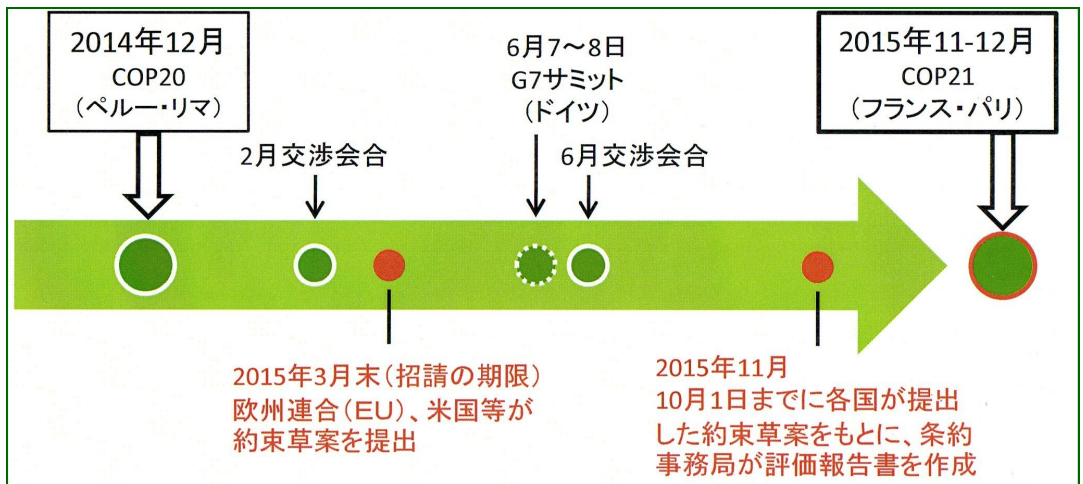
2014年12月
COP20
(ペルー・リマ)

2月交渉会合

6月7～8日
G7サミット
(ドイツ)

6月交渉会合

2015年11-12月
COP21
(フランス・パリ)

2015年3月末(招請の期限)
欧州連合(EU)、米国等が
約束草案を提出

2015年11月
10月1日までに各国が提出
した約束草案をもとに、条約
事務局が評価報告書を作成